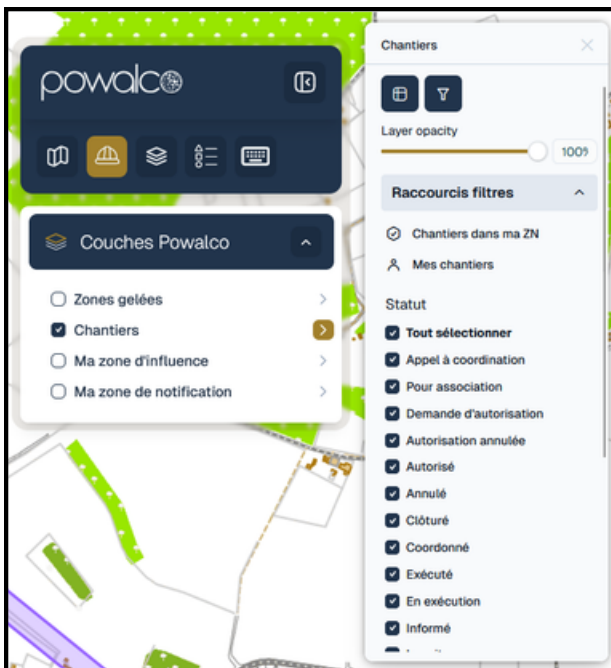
powalco

Couches Powalco

Zones gelées
Chantiers
Ma zone d'influence
Ma zone de notification

Chantiers

Layer opacity
100%

Raccourcis filtres

Chantiers dans ma ZN
Mes chantiers

Statut

Tout sélectionner
Appel à coordination
Pour association
Demande d'autorisation
Autorisation annulée
Autorisé
Annulé
Clôturé
Coordonné
Exécuté
En exécution
Informé
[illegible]